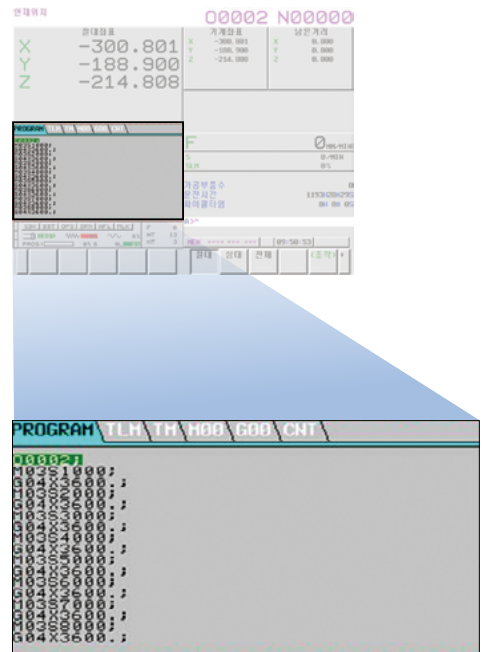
현재위치

O0002 N00000

절대좌표

X -300.801
Y -188.900
Z -214.808

기계좌표
X -300.801
Y -188.900
Z -214.808

남은거리
X 0.000
Y 0.000
Z 0.000

F 0MM/MIN
S 0/MIN
SCM 0%

가공부품수 0
운전시간
싸이클타임

09:50:53

절대 상대 전체 (조작)

PROGRAM TLM TM M00 G00 CNT

O0002;
M03S1000;
G04X3600.;
M03S2000;
G04X3600.;
M03S3000;
G04X3600.;
M03S4000;
G04X3600.;
M03S5000;
G04X3600.;
M03S6000;
G04X3600.;
M03S7000;
G04X3600.;
M03S8000;
G04X3600.;